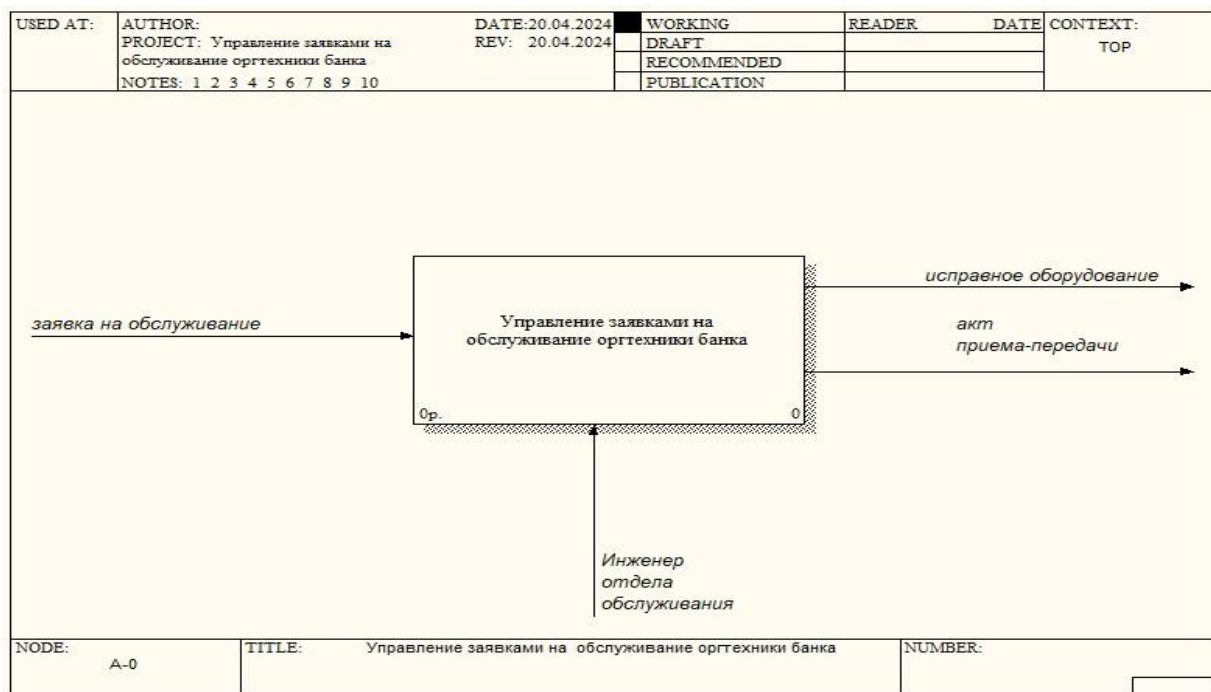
| USED AT: | AUTHOR: PROJECT: Управление заявками на обслуживание оргтехники банка NOTES: 1 2 3 4 5 6 7 8 9 10 | DATE:20.04.2024 REV: 20.04.2024 | WORKING DRAFT RECOMMENDED PUBLICATION | READER | DATE | CONTEXT: TOP |
|---|---|---|---|---|---|---|

исправное оборудование

заявка на обслуживание

Управление заявками на обслуживание оргтехники банка

акт приема-передачи

0р.

0

Инженер отдела обслуживания

| NODE: A-0 | TITLE: Управление заявками на обслуживание оргтехники банка | NUMBER: |
|---|---|---|